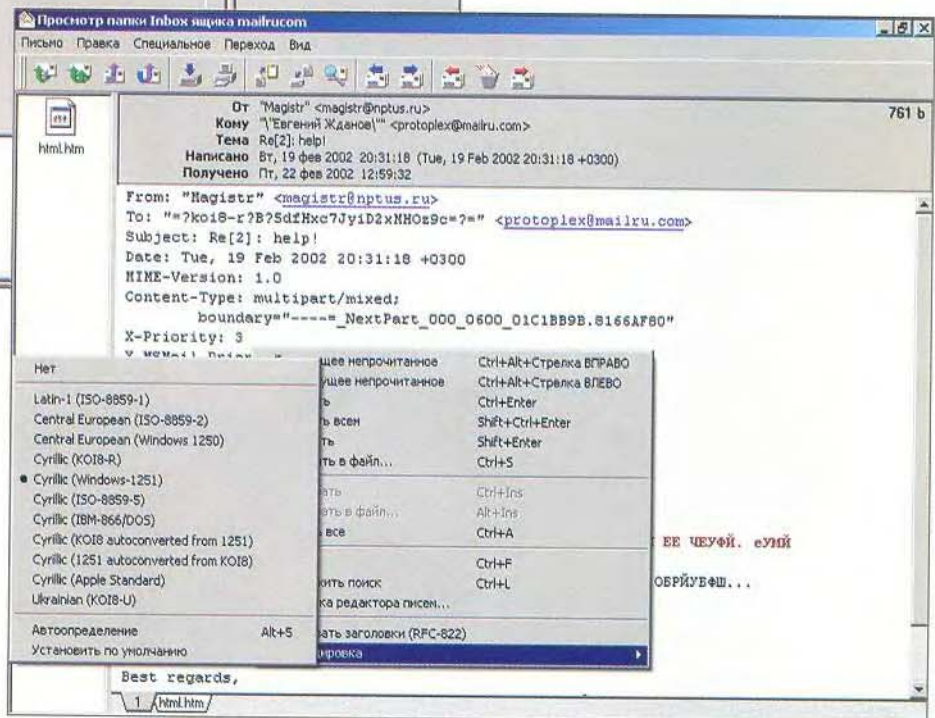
Просмотр папки Inbox ящика mailrucom

Письмо Правка Специальное Переход Вид

html.htm

От "Magistr" <magistr@nptus.ru>
Кому "\"Евгений Жданов\"" <protoplex@mailru.com>
Тема Re[2]: help!
Написано Вт, 19 фев 2002 20:31:18 (Tue, 19 Feb 2002 20:31:18 +0300)
Получено Пт, 22 фев 2002 12:59:32

761 b

From: "Magistr" <magistr@nptus.ru>
To: "=?koi8-r?B?5dfHxc7Jy1D2xMHOz9c=?=" <protoplex@mailru.com>
Subject: Re[2]: help!
Date: Tue, 19 Feb 2002 20:31:18 +0300
MIME-Version: 1.0
Content-Type: multipart/mixed;
boundary="----=_NextPart_000_0600_01C1BB9B.8166AF80"
X-Priority: 3

Нет
Latin-1 (ISO-8859-1)
Central European (ISO-8859-2)
Central European (Windows 1250)
Cyrillic (KOI8-R)
• Cyrillic (Windows-1251)
Cyrillic (ISO-8859-5)
Cyrillic (IBM-866/DOS)
Cyrillic (KOI8 autoconverted from 1251)
Cyrillic (1251 autoconverted from KOI8)
Cyrillic (Apple Standard)
Ukrainian (KOI8-U)
Автоопределение Alt+5
Установить по умолчанию

щее непрочитанное Ctrl+Alt+Стрелка ВПРАВО
ущее непрочитанное Ctrl+Alt+Стрелка ВЛЕВО
ь Ctrl+Enter
ь всем Shift+Ctrl+Enter
ть Shift+Enter
ть в файл... Ctrl+S
ать Ctrl+Ins
ать в файл... Alt+Ins
все Ctrl+A
Ctrl+F
жить поиск Ctrl+L
ка редактора писем...
ать заголовки (RFC-822)
ировка

ЕЕ ЧЕУФЙ. еУНЙ
ОБРЙУЕФШ...

Best regards,

1 html.htm